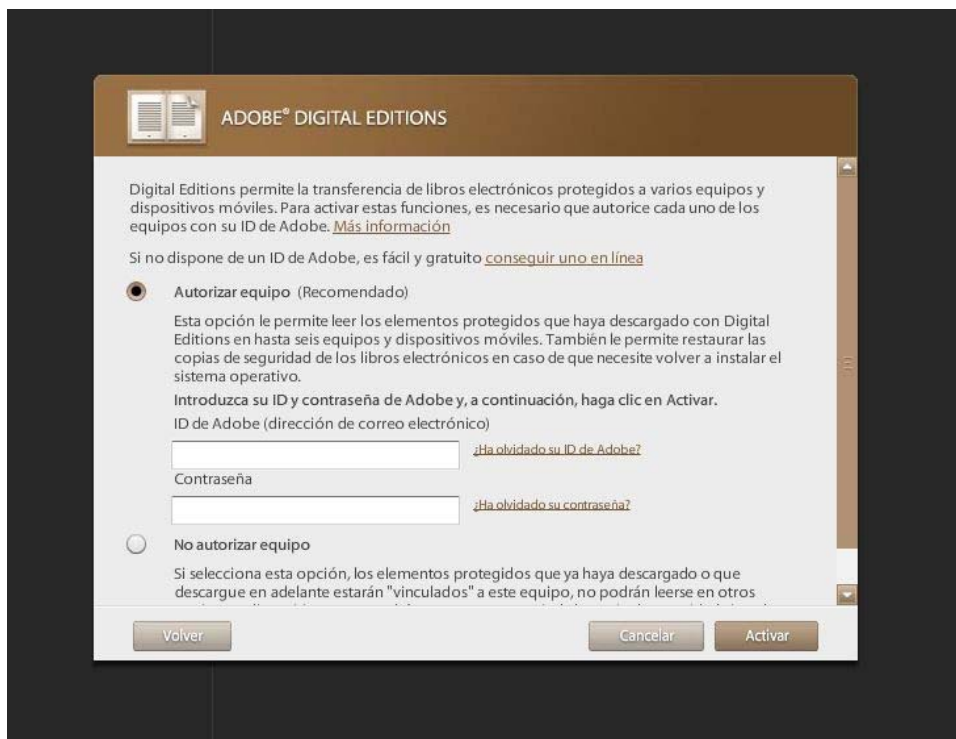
ADOBE® DIGITAL EDITIONS

Digital Editions permite la transferencia de libros electrónicos protegidos a varios equipos y dispositivos móviles. Para activar estas funciones, es necesario que autorice cada uno de los equipos con su ID de Adobe. Más información

Si no dispone de un ID de Adobe, es fácil y gratuito conseguir uno en línea

Autorizar equipo (Recomendado)

Esta opción le permite leer los elementos protegidos que haya descargado con Digital Editions en hasta seis equipos y dispositivos móviles. También le permite restaurar las copias de seguridad de los libros electrónicos en caso de que necesite volver a instalar el sistema operativo.

Introduzca su ID y contraseña de Adobe y, a continuación, haga clic en Activar.

ID de Adobe (dirección de correo electrónico)

¿Ha olvidado su ID de Adobe?

Contraseña

¿Ha olvidado su contraseña?

No autorizar equipo

Si selecciona esta opción, los elementos protegidos que ya haya descargado o que descargue en adelante estarán "vinculados" a este equipo, no podrán leerse en otros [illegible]

Volver

Cancelar

Activar